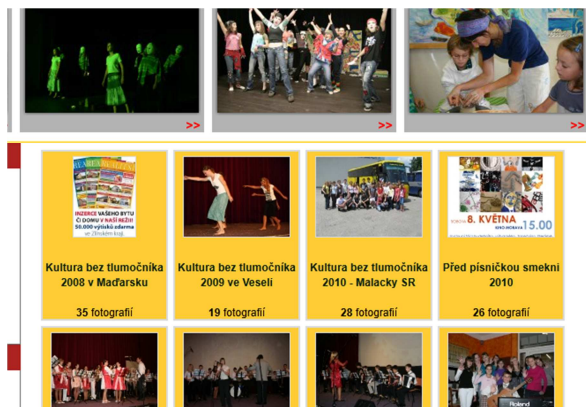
>>

>>

>>

INZERCE VAŠEHO BYTU ČI DOMU V NAŠÍ NEJIŽI
50.000 výtisků zdarma
ve Zlínském kraji

Kultura bez tlumočníka 2008 v Maďarsku

35 fotografií

Kultura bez tlumočníka 2009 ve Veseli

19 fotografií

Kultura bez tlumočníka 2010 - Malacky SR

28 fotografií

8. KVĚTNA 15.00

Před písničkou smekni 2010

26 fotografií

Roland